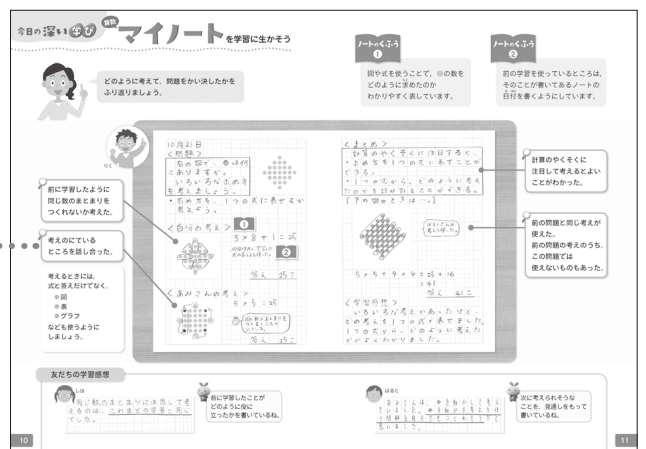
今日の深い学び 算数 マイノートを学習に生かそう

どのように考えて，問題をかい決したかをふり返りましょう。

ノートのくふう 1
図や式を使うことで，◎の数をどのように求めたのかわかりやすく表しています。

ノートのくふう 2
前の学習を使っているところは，そのことが書いてあるノートの日付を書くようにしています。

りく

10月21日
＜問題＞
右の図で，◎は何こありますか。
いろいろな求め方を考えましょう。
・求め方を，1つの式に表せるか考えよう。
＜自分の考え＞ 1
$3\times8+1=25$
2
答え 25こ
＜あみさんの考え＞
$5\times5=25$
答え 25こ

＜まとめ＞
計算のやくそくに注目すると，考え方を1つの式に表すことができる。
1つの式から，どのように考えたのかを説明することができる。
（下の図の◎をは…）
$5\times5+4\times4=41$
答え 41こ
＜学習感想＞
いろいろな考え方があったけど，どの考えも1つの式で表せた。1つの式をみて，どのように考えたのかがよくわかりました。

前に学習したように同じ数のまとまりをつくれないか考えた。

考えのにているところを話し合った。

考えるときには，式と答えだけでなく，
◎図
◎表
◎グラフ
なども使うようにしましょう。

計算のやくそくに注目して考えるとよいことがわかった。

前の問題と同じ考えが使えた。
前の問題の考えのうち，この問題では使えないものもあった。

友だちの学習感想

しほ
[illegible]

前に学習したことがどのように役に立ったかを書いているね。

はると
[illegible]

次に考えられそうなことを，見通しをもって書いているね。

10

11